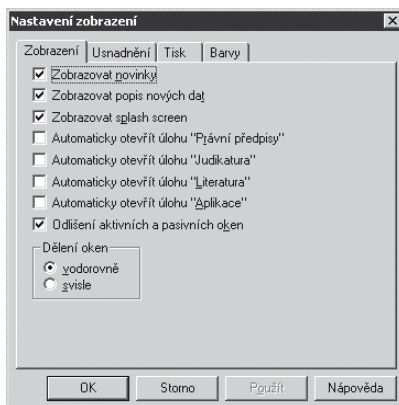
Nastavení zobrazení

Zobrazení | Usnadnění | Tisk | Barvy

☑ Zobrazovat novinky
☑ Zobrazovat popis nových dat
☑ Zobrazovat splash screen
☐ Automaticky otevřít úlohu "Právní předpisy"
☐ Automaticky otevřít úlohu "Judikatura"
☐ Automaticky otevřít úlohu "Literatura"
☐ Automaticky otevřít úlohu "Aplikace"
☑ Odlišení aktivních a pasivních oken

Dělení oken
◉ vodorovně
○ svisle

OK | Storno | Použít | Nápověda